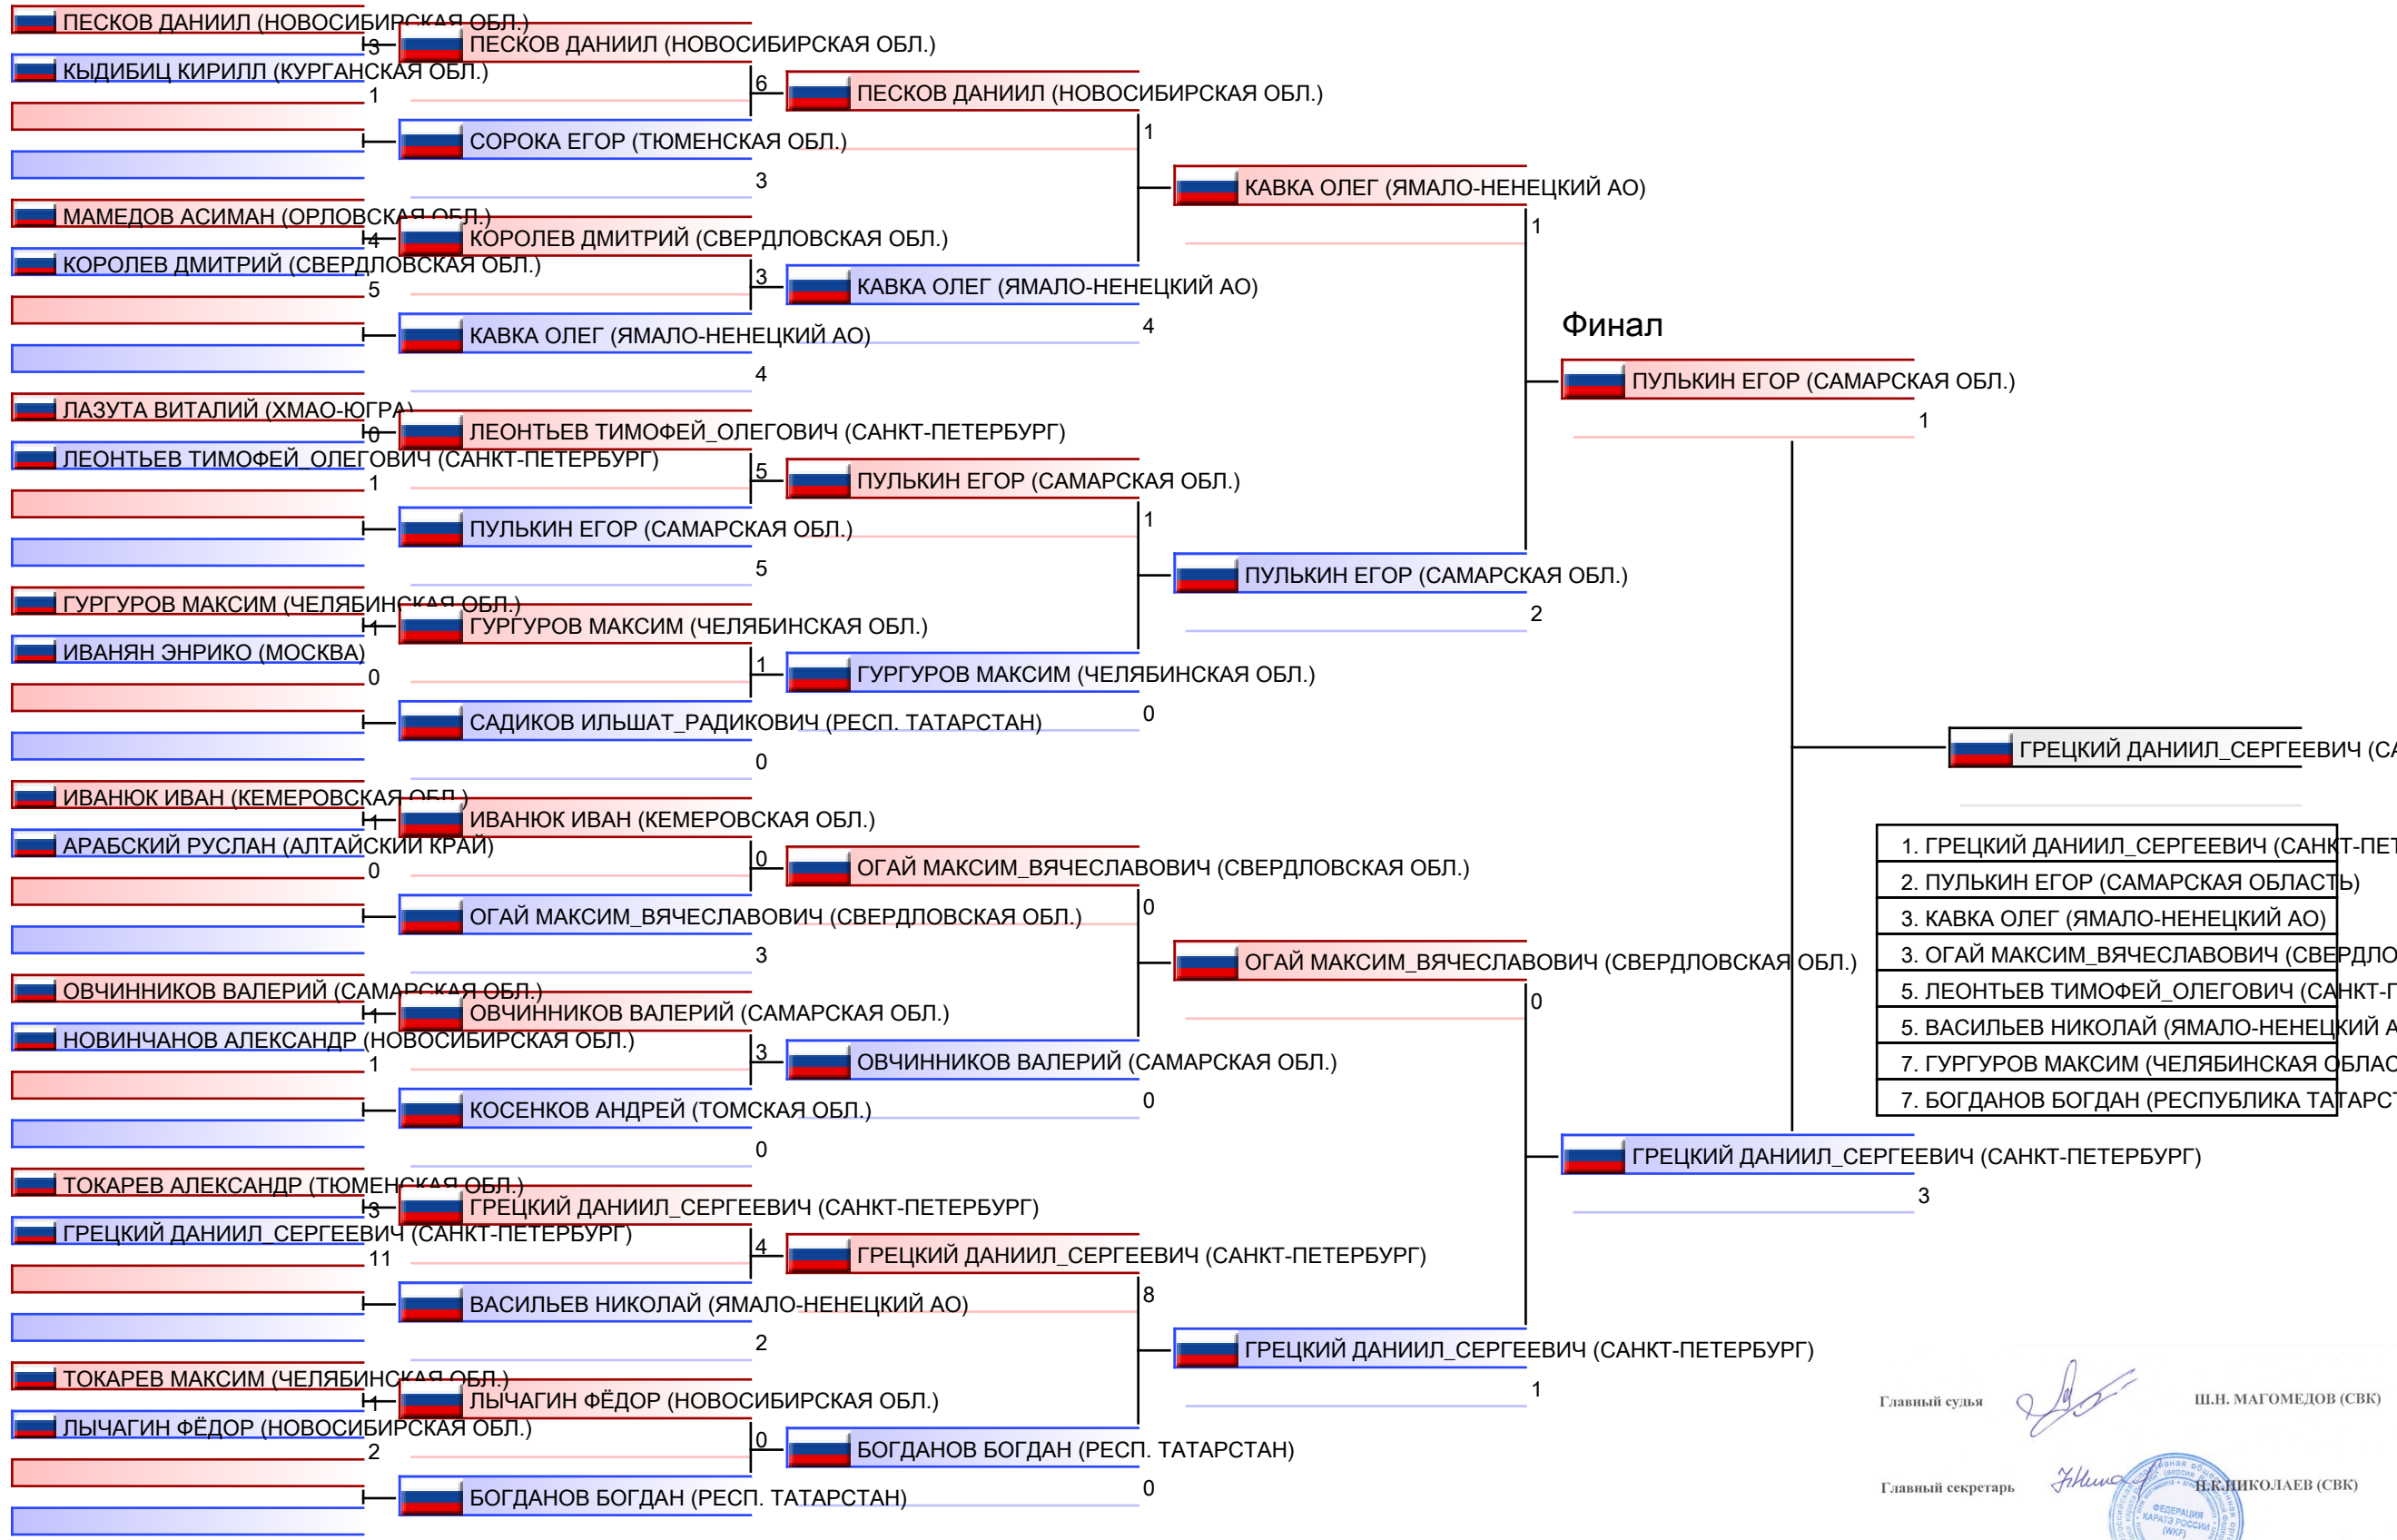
ПЕСКОВ ДАНИИЛ (НОВОСИБИРСКАЯ ОБЛ.)
3
КЫДИБИЦ КИРИЛЛ (КУРГАНСКАЯ ОБЛ.)
1
ПЕСКОВ ДАНИИЛ (НОВОСИБИРСКАЯ ОБЛ.)
6
СОРОКА ЕГОР (ТЮМЕНСКАЯ ОБЛ.)
3
ПЕСКОВ ДАНИИЛ (НОВОСИБИРСКАЯ ОБЛ.)
1
МАМЕДОВ АСИМАН (ОРЛОВСКАЯ ОБЛ.)
4
КОРОЛЕВ ДМИТРИЙ (СВЕРДЛОВСКАЯ ОБЛ.)
5
КОРОЛЕВ ДМИТРИЙ (СВЕРДЛОВСКАЯ ОБЛ.)
3
КАВКА ОЛЕГ (ЯМАЛО-НЕНЕЦКИЙ АО)
4
КАВКА ОЛЕГ (ЯМАЛО-НЕНЕЦКИЙ АО)
4
КАВКА ОЛЕГ (ЯМАЛО-НЕНЕЦКИЙ АО)
1
Финал
ПУЛЬКИН ЕГОР (САМАРСКАЯ ОБЛ.)
1
ЛАЗУТА ВИТАЛИЙ (ХМАО-ЮГРА)
0
ЛЕОНТЬЕВ ТИМОФЕЙ_ОЛЕГОВИЧ (САНКТ-ПЕТЕРБУРГ)
1
ЛЕОНТЬЕВ ТИМОФЕЙ_ОЛЕГОВИЧ (САНКТ-ПЕТЕРБУРГ)
5
ПУЛЬКИН ЕГОР (САМАРСКАЯ ОБЛ.)
5
ПУЛЬКИН ЕГОР (САМАРСКАЯ ОБЛ.)
1
ПУЛЬКИН ЕГОР (САМАРСКАЯ ОБЛ.)
2
ГУРГУРОВ МАКСИМ (ЧЕЛЯБИНСКАЯ ОБЛ.)
1
ИВАНЯН ЭНРИКО (МОСКВА)
0
ГУРГУРОВ МАКСИМ (ЧЕЛЯБИНСКАЯ ОБЛ.)
1
САДИКОВ ИЛЬШАТ_РАДИКОВИЧ (РЕСП. ТАТАРСТАН)
0
ГУРГУРОВ МАКСИМ (ЧЕЛЯБИНСКАЯ ОБЛ.)
0
ГРЕЦКИЙ ДАНИИЛ_СЕРГЕЕВИЧ (СА
ИВАНЮК ИВАН (КЕМЕРОВСКАЯ ОБЛ.)
1
АРАБСКИЙ РУСЛАН (АЛТАЙСКИЙ КРАЙ)
0
ИВАНЮК ИВАН (КЕМЕРОВСКАЯ ОБЛ.)
0
ОГАЙ МАКСИМ_ВЯЧЕСЛАВОВИЧ (СВЕРДЛОВСКАЯ ОБЛ.)
3
ОГАЙ МАКСИМ_ВЯЧЕСЛАВОВИЧ (СВЕРДЛОВСКАЯ ОБЛ.)
0
ОГАЙ МАКСИМ_ВЯЧЕСЛАВОВИЧ (СВЕРДЛОВСКАЯ ОБЛ.)
0

| 1. ГРЕЦКИЙ ДАНИИЛ_СЕРГЕЕВИЧ (САНКТ-ПЕТ |
|---|
| 2. ПУЛЬКИН ЕГОР (САМАРСКАЯ ОБЛАСТЬ) |
| 3. КАВКА ОЛЕГ (ЯМАЛО-НЕНЕЦКИЙ АО) |
| 3. ОГАЙ МАКСИМ_ВЯЧЕСЛАВОВИЧ (СВЕРДЛО |
| 5. ЛЕОНТЬЕВ ТИМОФЕЙ_ОЛЕГОВИЧ (САНКТ-П |
| 5. ВАСИЛЬЕВ НИКОЛАЙ (ЯМАЛО-НЕНЕЦКИЙ А |
| 7. ГУРГУРОВ МАКСИМ (ЧЕЛЯБИНСКАЯ ОБЛАС |
| 7. БОГДАНОВ БОГДАН (РЕСПУБЛИКА ТАТАРСТ |

ОВЧИННИКОВ ВАЛЕРИЙ (САМАРСКАЯ ОБЛ.)
1
НОВИНЧАНОВ АЛЕКСАНДР (НОВОСИБИРСКАЯ ОБЛ.)
1
ОВЧИННИКОВ ВАЛЕРИЙ (САМАРСКАЯ ОБЛ.)
3
КОСЕНКОВ АНДРЕЙ (ТОМСКАЯ ОБЛ.)
0
ОВЧИННИКОВ ВАЛЕРИЙ (САМАРСКАЯ ОБЛ.)
0
ГРЕЦКИЙ ДАНИИЛ_СЕРГЕЕВИЧ (САНКТ-ПЕТЕРБУРГ)
3
ТОКАРЕВ АЛЕКСАНДР (ТЮМЕНСКАЯ ОБЛ.)
3
ГРЕЦКИЙ ДАНИИЛ_СЕРГЕЕВИЧ (САНКТ-ПЕТЕРБУРГ)
11
ГРЕЦКИЙ ДАНИИЛ_СЕРГЕЕВИЧ (САНКТ-ПЕТЕРБУРГ)
4
ВАСИЛЬЕВ НИКОЛАЙ (ЯМАЛО-НЕНЕЦКИЙ АО)
2
ГРЕЦКИЙ ДАНИИЛ_СЕРГЕЕВИЧ (САНКТ-ПЕТЕРБУРГ)
8
ГРЕЦКИЙ ДАНИИЛ_СЕРГЕЕВИЧ (САНКТ-ПЕТЕРБУРГ)
1
ТОКАРЕВ МАКСИМ (ЧЕЛЯБИНСКАЯ ОБЛ.)
1
ЛЫЧАГИН ФЁДОР (НОВОСИБИРСКАЯ ОБЛ.)
2
ЛЫЧАГИН ФЁДОР (НОВОСИБИРСКАЯ ОБЛ.)
0
БОГДАНОВ БОГДАН (РЕСП. ТАТАРСТАН)
БОГДАНОВ БОГДАН (РЕСП. ТАТАРСТАН)
0

Главный судья
Ш.Н. МАГОМЕДОВ (СВК)
Главный секретарь
Н.К.НИКОЛАЕВ (СВК)
ФЕДЕРАЦИЯ КАРАТЭ РОССИИ (WKF)